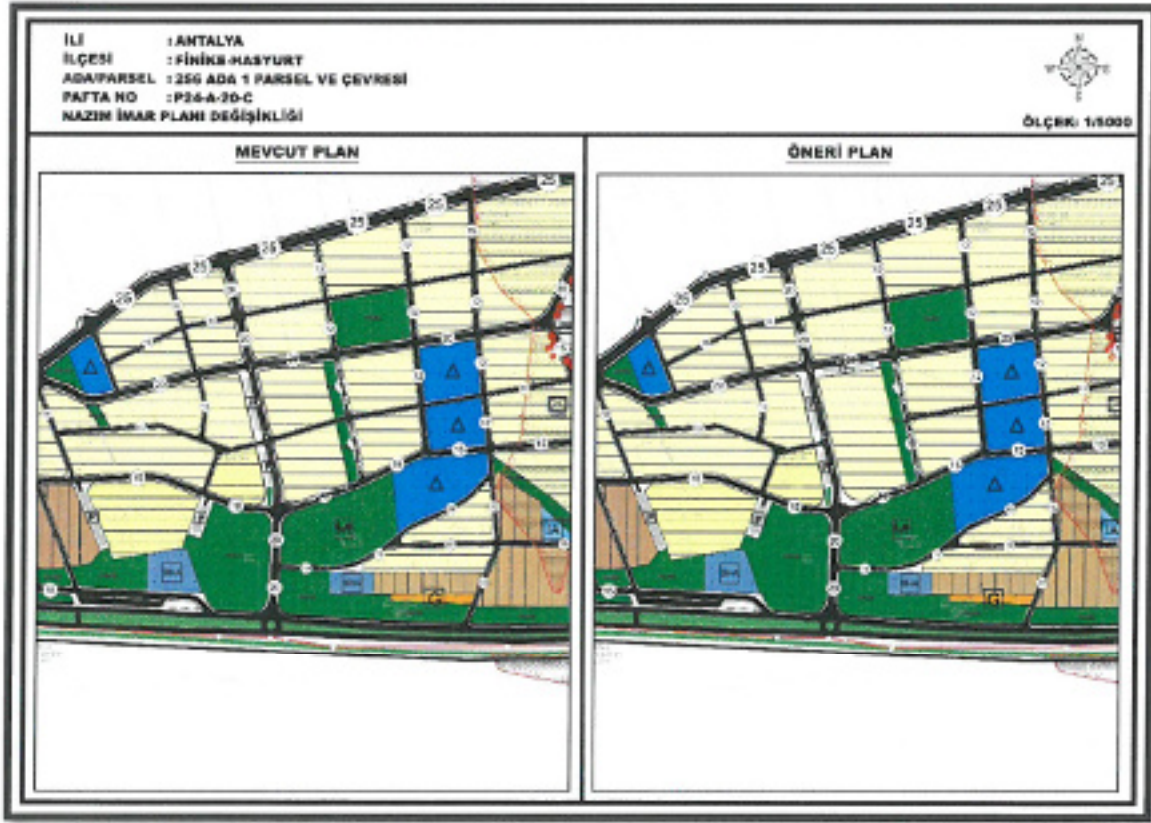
İLİ : ANTALYA
İLÇESİ : FİNİKE-HASYURT
ADA/PARSEL : 256 ADA 1 PARSEL VE ÇEVRESİ
PAFTA NO : P24-A-20-C
NAZIM İMAR PLANI DEĞİŞİKLİĞİ

ÖLÇEK: 1/5000

MEVCUT PLAN

25 25 25 25 25

ÖNERİ PLAN

25 25 25 25 25